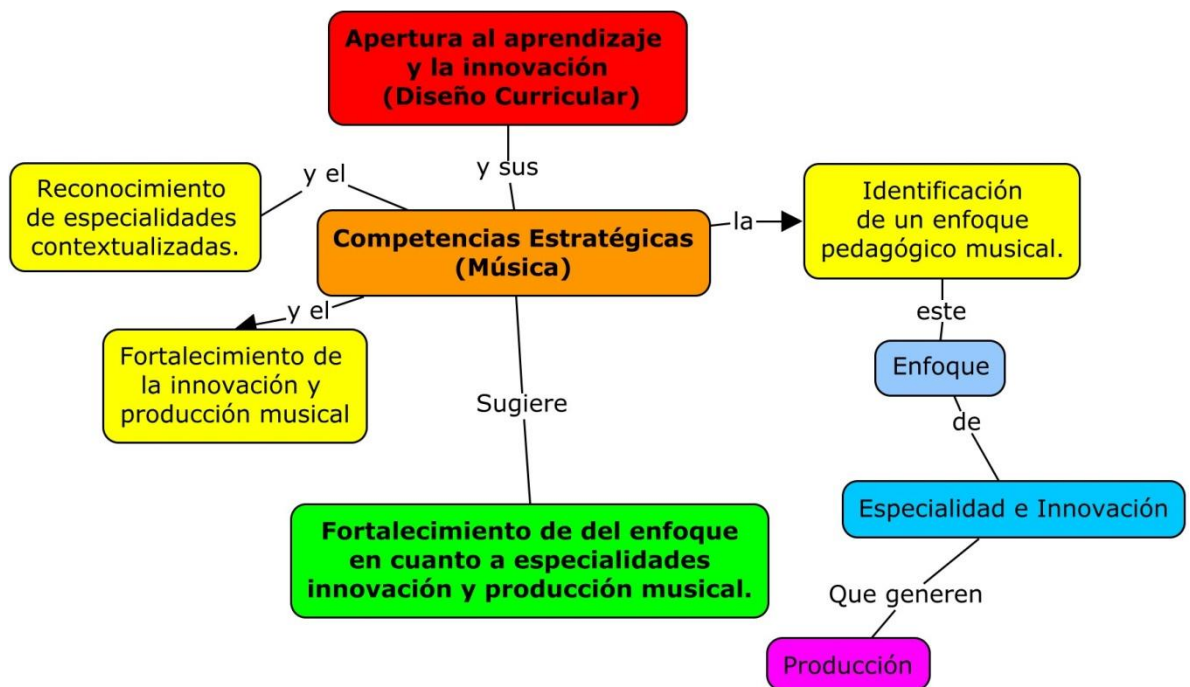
Apertura al aprendizaje y la innovación (Diseño Curricular)

y sus

Competencias Estratégicas (Música)

y el

Reconocimiento de especialidades contextualizadas.

la

Identificación de un enfoque pedagógico musical.

y el

Fortalecimiento de la innovación y producción musical

Sugiere

Fortalecimiento de del enfoque en cuanto a especialidades innovación y producción musical.

este

Enfoque

de

Especialidad e Innovación

Que generen

Producción